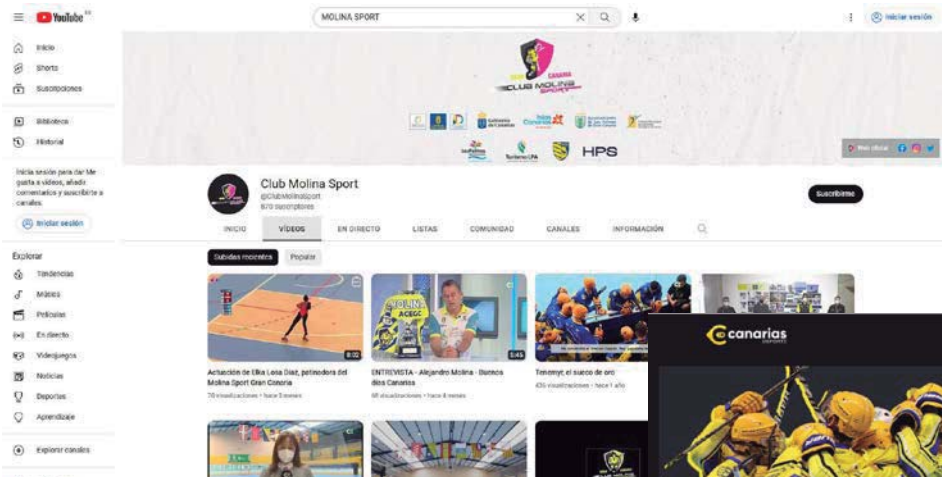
YouTube ES

MOLINA SPORT

Iniciar sesión

Inicio
Shorts
Suscripciones
Biblioteca
Historial

Inicia sesión para dar Me gusta a vídeos, añadir comentarios y suscribirte a canales.

Iniciar sesión

Explorar
Tendencias
Música
Películas
En directo
Videojuegos
Noticias
Deportes
Aprendizaje

Explorar canales

CLUB MOLINA SPORT

HPS

Club Molina Sport
@ClubMolinaSport
670 suscriptores

Suscribirme

INICIO
VÍDEOS
EN DIRECTO
LISTAS
COMUNIDAD
CANALES
INFORMACIÓN

Subidas recientes
Popular

8:02
Actuación de Elba Loisa Díaz, patinadora del Molina Sport Gran Canaria
78 visualizaciones • hace 3 meses

5:45
ENTREVISTA - Alejandro Molina - Buenos días Canarias
68 visualizaciones • hace 8 meses

Tenemyc el sueco de oro
435 visualizaciones • hace 1 año

canarias